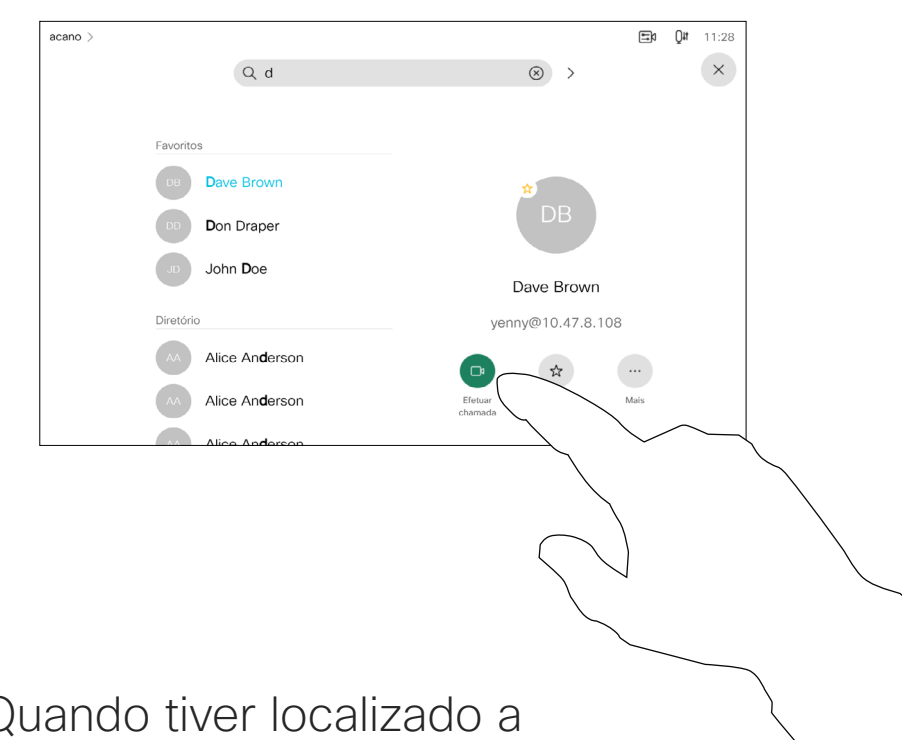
acano >

11:28

d

Favoritos

DB Dave Brown

DD Don Draper

JD John Doe

Diretório

AA Alice Anderson

AA Alice Anderson

AA Alice Anderson

DB

Dave Brown

yenny@10.47.8.108

Efetuar chamada

Mais

Quando tiver localizado a